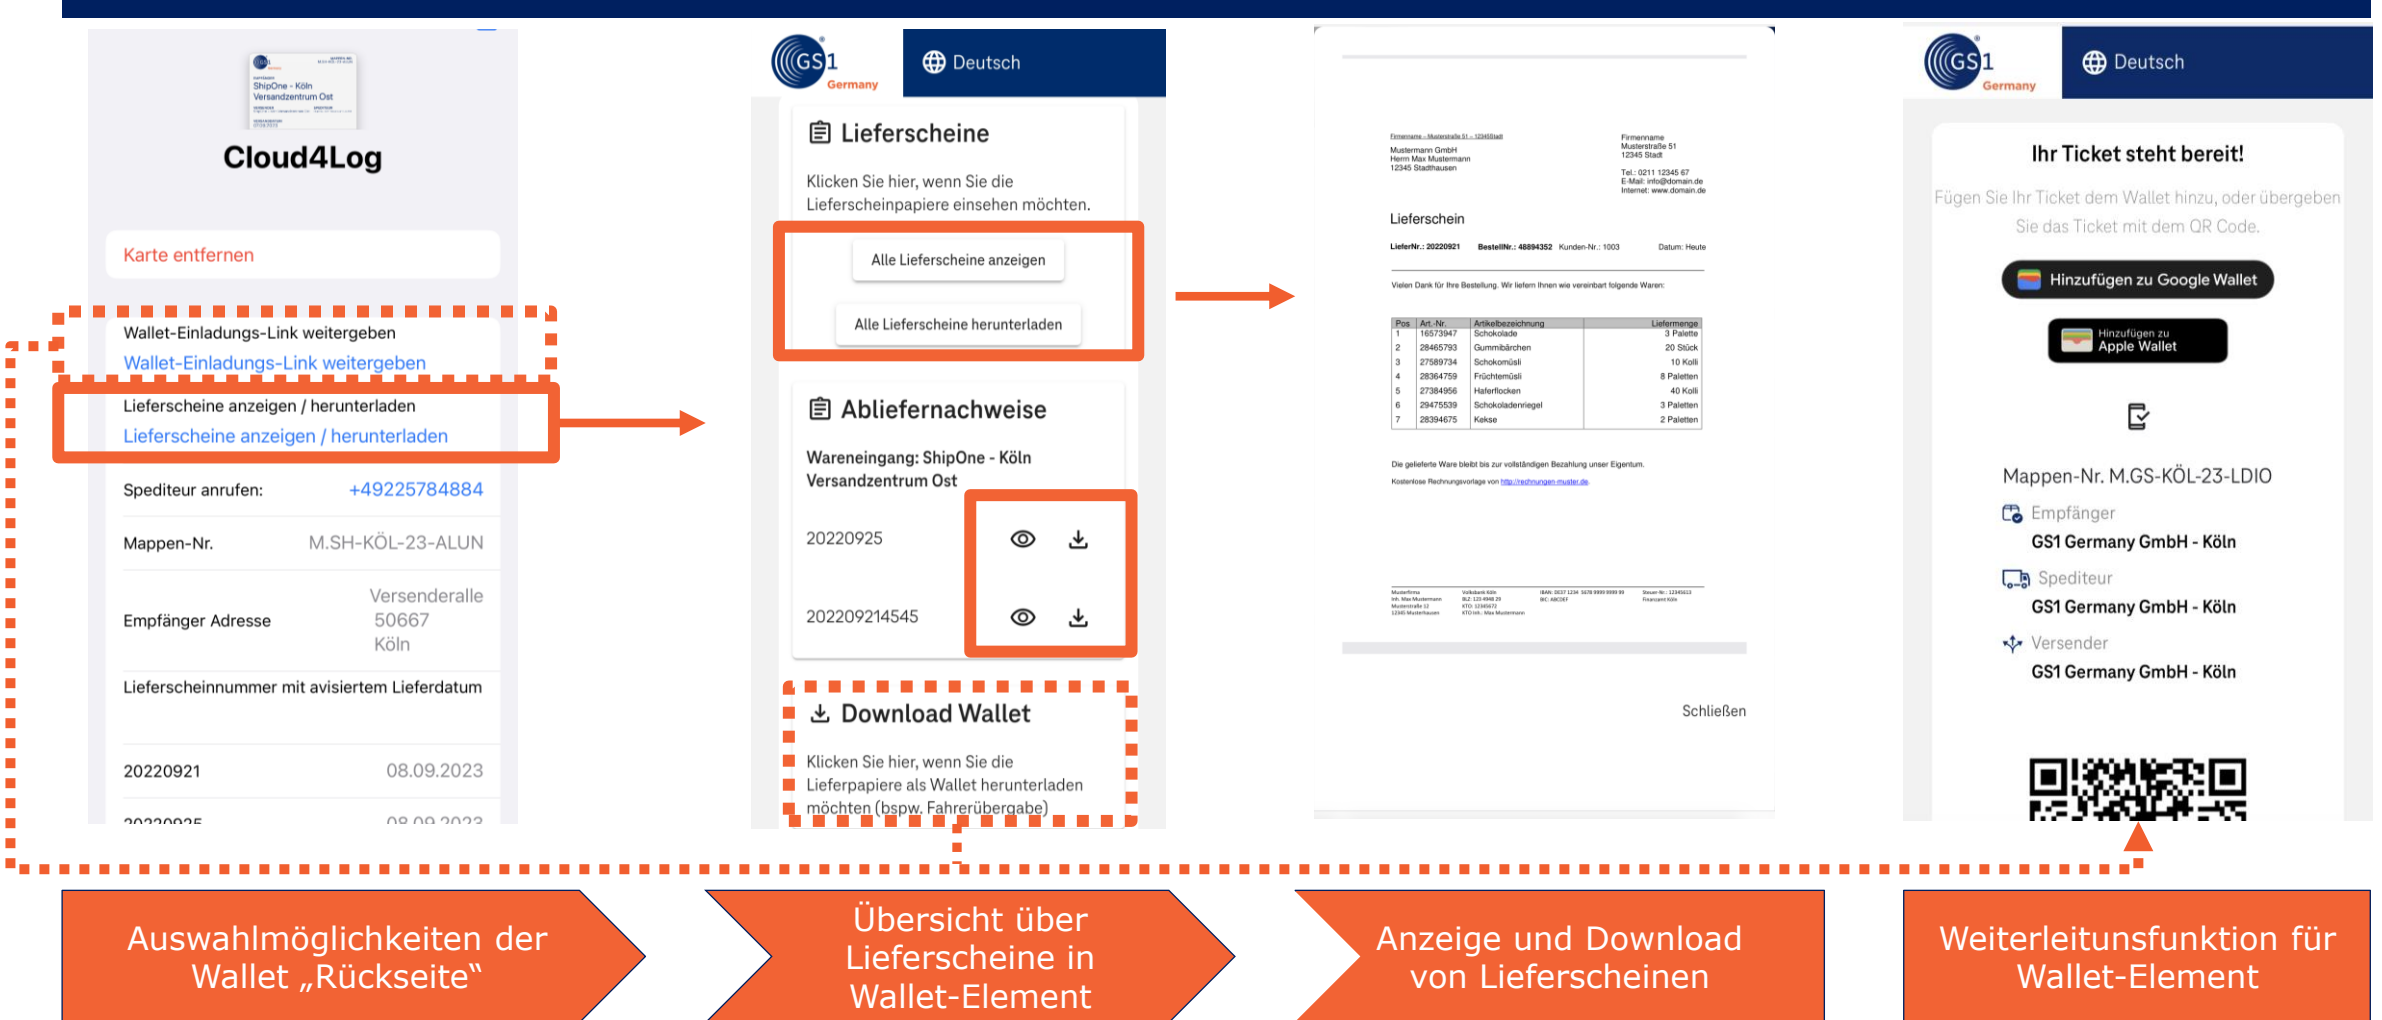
ShipOne - Köln Versandzentrum Ost

Cloud4Log

Karte entfernen

Wallet-Einladungs-Link weitergeben
Wallet-Einladungs-Link weitergeben

Lieferscheine anzeigen / herunterladen
Lieferscheine anzeigen / herunterladen

Spediteur anrufen: +49225784884

Mappen-Nr. M.SH-KÖL-23-ALUN

Empfänger Adresse Versenderalle 50667 Köln

Lieferscheinnummer mit avisiertem Lieferdatum

20220921 08.09.2023

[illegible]

GS1 Germany

Deutsch

Lieferscheine

Klicken Sie hier, wenn Sie die Lieferscheinpapiere einsehen möchten.

Alle Lieferscheine anzeigen

Alle Lieferscheine herunterladen

Abliefernachweise

Wareneingang: ShipOne - Köln Versandzentrum Ost

20220925

202209214545

Download Wallet

Klicken Sie hier, wenn Sie die Lieferpapiere als Wallet herunterladen möchten (bspw. Fahrerübergabe)

Mustermann GmbH
Herrn Max Mustermann
12345 Stadthausen

Firmenname
Musterstraße 51
12345 Stadt

Lieferschein

| Pos | Art.-Nr. | Artikelbezeichnung | Liefermenge |
|---|---|---|---|
| 1 | 16573947 | Schokolade | 3 Palette |
| 2 | 28465793 | Gummibärchen | 20 Stück |
| 3 | 27589734 | Schokomüsli | 10 Kolli |
| 4 | 28364759 | Früchtemüsli | 8 Paletten |
| 5 | 27384956 | Haferflocken | 40 Kolli |
| 6 | 29475539 | Schokoladenriegel | 3 Paletten |
| 7 | 28394675 | Kekse | 2 Paletten |

Schließen

GS1 Germany

Deutsch

Ihr Ticket steht bereit!

Fügen Sie Ihr Ticket dem Wallet hinzu, oder übergeben Sie das Ticket mit dem QR Code.

Hinzufügen zu Google Wallet

Hinzufügen zu Apple Wallet

Mappen-Nr. M.GS-KÖL-23-LDIO

Empfänger
GS1 Germany GmbH - Köln

Spediteur
GS1 Germany GmbH - Köln

Versender
GS1 Germany GmbH - Köln

Auswahlmöglichkeiten der Wallet „Rückseite“

Übersicht über Lieferscheine in Wallet-Element

Anzeige und Download von Lieferscheinen

Weiterleitunsfunktion für Wallet-Element